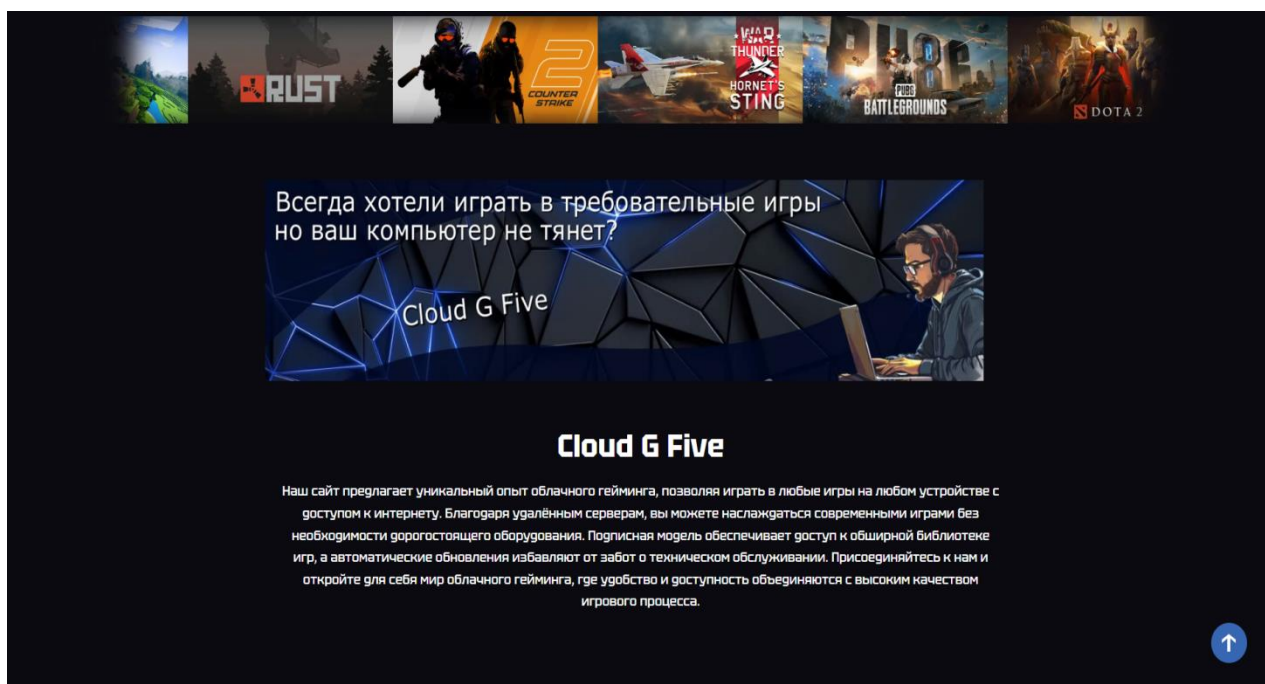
RUST

COUNTER STRIKE 2

WAR THUNDER HORNET'S STING

PUBG BATTLEGROUNDS

DOTA 2

Всегда хотели играть в требовательные игры но ваш компьютер не тянет?

Cloud G Five

Cloud G Five

Наш сайт предлагает уникальный опыт облачного гейминга, позволяя играть в любые игры на любом устройстве с доступом к интернету. Благодаря удалённым серверам, вы можете наслаждаться современными играми без необходимости дорогостоящего оборудования. Подписная модель обеспечивает доступ к обширной библиотеке игр, а автоматические обновления избавляют от забот о техническом обслуживании. Присоединяйтесь к нам и откройте для себя мир облачного гейминга, где удобство и доступность объединяются с высоким качеством игрового процесса.